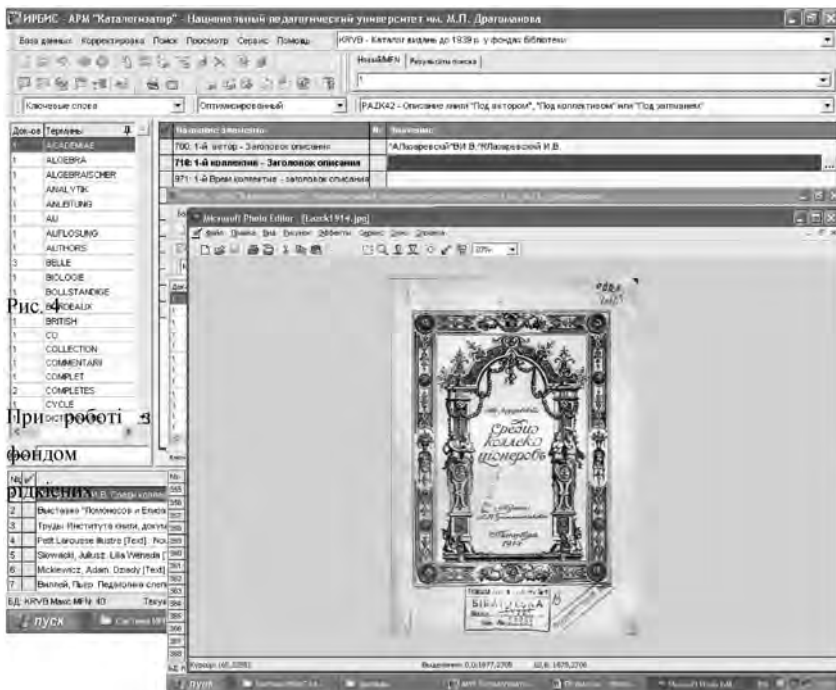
ИРБИС - АРМ "Каталогизатор" - Национальный педагогический университет им. М.П. Драгоманова

База данных Корректировка Поиск Просмотр Сервис Помощь

KRYB - Каталог видань до 1939 р. у фондах бібліотеки

Ключевые слова

Оптимизированный

PAZK42 - Описание книги "Под автором", "Под коллективом" или "Под заглавием"

| Док-ов | Термины |
|---|---|
| 1 | ACADEMIAE |
| 1 | ALGEBRA |
| 1 | ALGEBRAISCHER |
| 1 | ANALYTIK |
| 1 | ANLEITUNG |
| 1 | AU |
| 1 | AUFLOSUNG |
| 1 | AUTHORS |
| 3 | BELLE |
| 1 | BIOLOGIE |
| 1 | BOLLSTANDIGE |
| 1 | BORDEAUX |
| 1 | BRITISH |
| 1 | CD |
| 1 | COLLECTION |
| 1 | COMMENTARII |
| 1 | COMPLET |
| 1 | COMPLETES |
| 2 | CYCLE |

| Название элемента | Значение |
|---|---|
| 700: 1-й автор - Заголовок описания | ^ALазаревский^BИ.В.^GЛазаревский И.В. |
| 710: 1-й коллектив - Заголовок описания | |
| 971: 1-й Врем.коллектив - заголовок описания | |

Рис. 4

При роботі з фондом рідкісних

Microsoft Photo Editor - [Lazrk1914.jpg]

Файл Правка Вид Рисунок Эффекты Сервис Окно Справка

Средь коллекціонеровъ

1 | Лазаревский И.В. Среди коллекционеров
2 | Выставка "Полонесов и Елисаветградский
3 | Труды Института книги, документа
4 | Petit Larousse illustre [Text]
5 | Slowacki, Juliusz. Lilla Weneda [Text]
6 | Mickiewicz, Adam. Dziady [Text]
7 | Виллей, Пьер. Педагогия слепых

БД: KRYB Макс.MFN: 40

пуск

БІБЛІОТЕКА

Курсор: (45,2058)

Выделение: 0,0,1877,2708